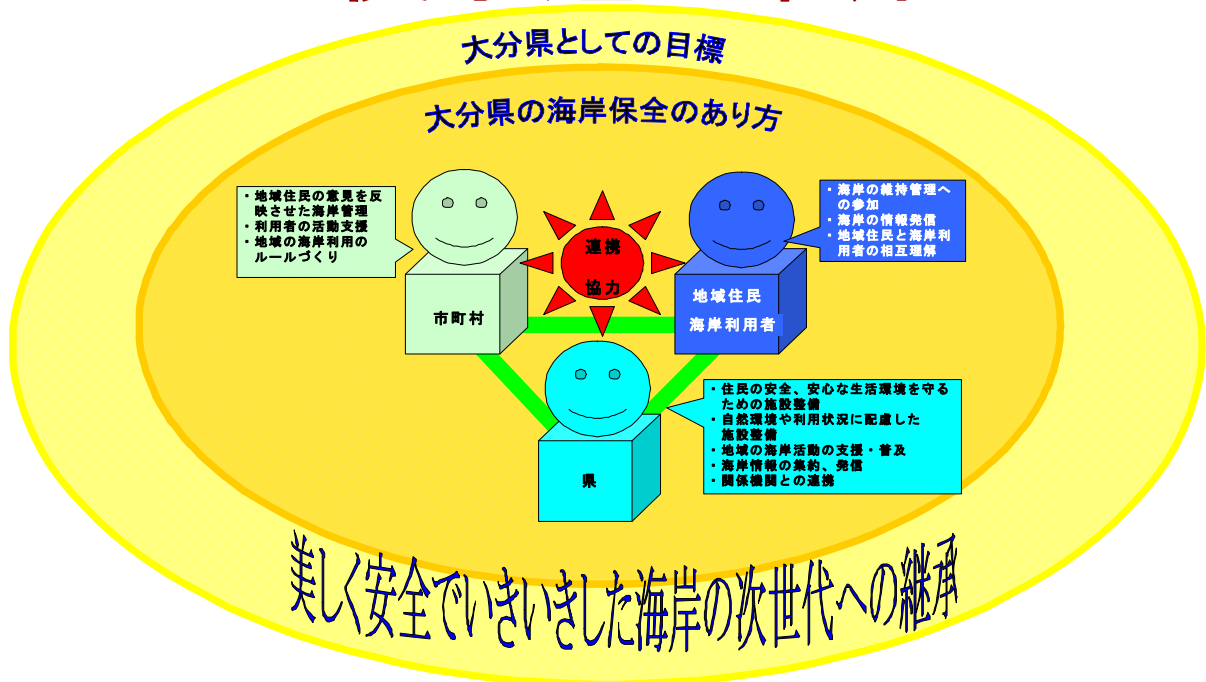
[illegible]

大分県としての目標

大分県の海岸保全のあり方

・地域住民の意見を反映させた海岸管理
・利用者の活動支援
・地域の海岸利用のルールづくり

市町村

連携
協力

・海岸の維持管理への参加
・海岸の情報発信
・地域住民と海岸利用者の相互理解

地域住民
海岸利用者

・住民の安全、安心な生活環境を守るための施設整備
・自然環境や利用状況に配慮した施設整備
・地域の海岸活動の支援・普及
・海岸情報の集約、発信
・関係機関との連携

県

美しく安全でいきいきした海岸の次世代への継承